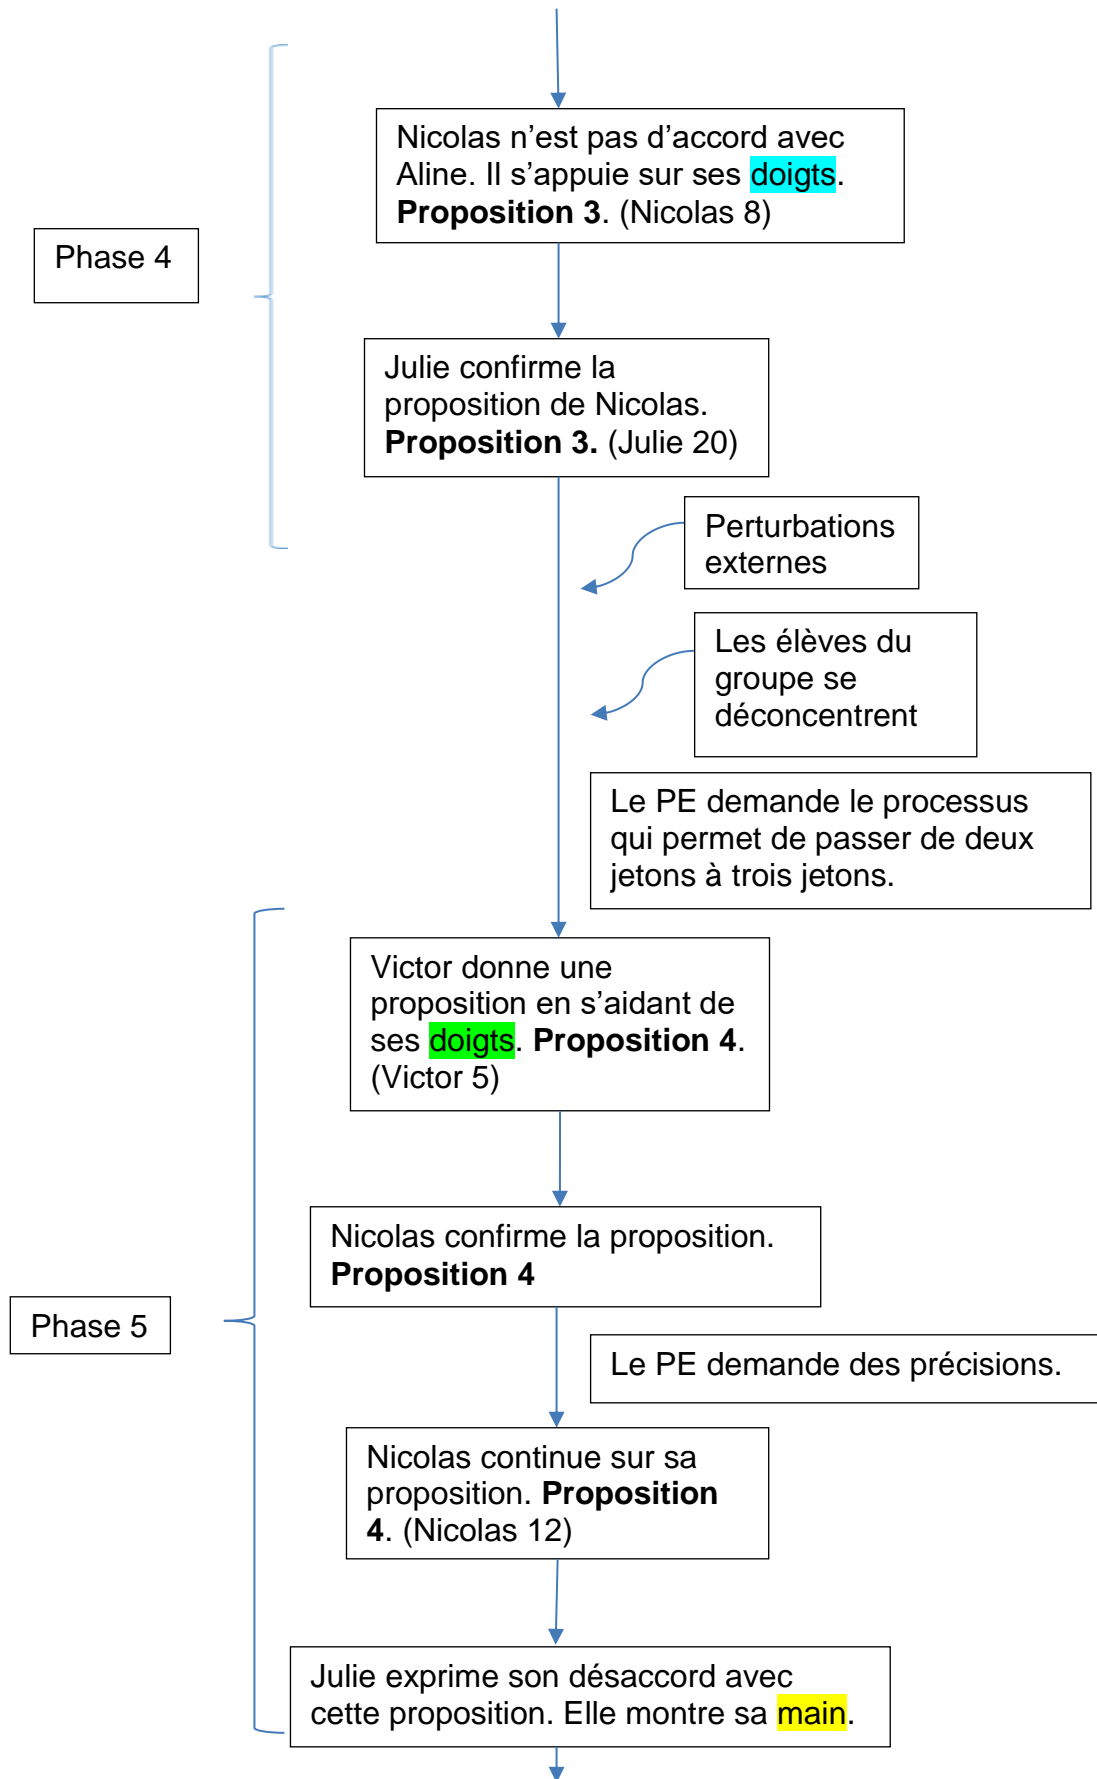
Phase 4

Nicolas n'est pas d'accord avec Aline. Il s'appuie sur ses doigts. **Proposition 3**. (Nicolas 8)

Julie confirme la proposition de Nicolas. **Proposition 3.** (Julie 20)

Perturbations externes

Les élèves du groupe se déconcentrent

Le PE demande le processus qui permet de passer de deux jetons à trois jetons.

Phase 5

Victor donne une proposition en s'aidant de ses doigts. **Proposition 4**. (Victor 5)

Nicolas confirme la proposition. **Proposition 4**

Le PE demande des précisions.

Nicolas continue sur sa proposition. **Proposition 4**. (Nicolas 12)

Julie exprime son désaccord avec cette proposition. Elle montre sa main.